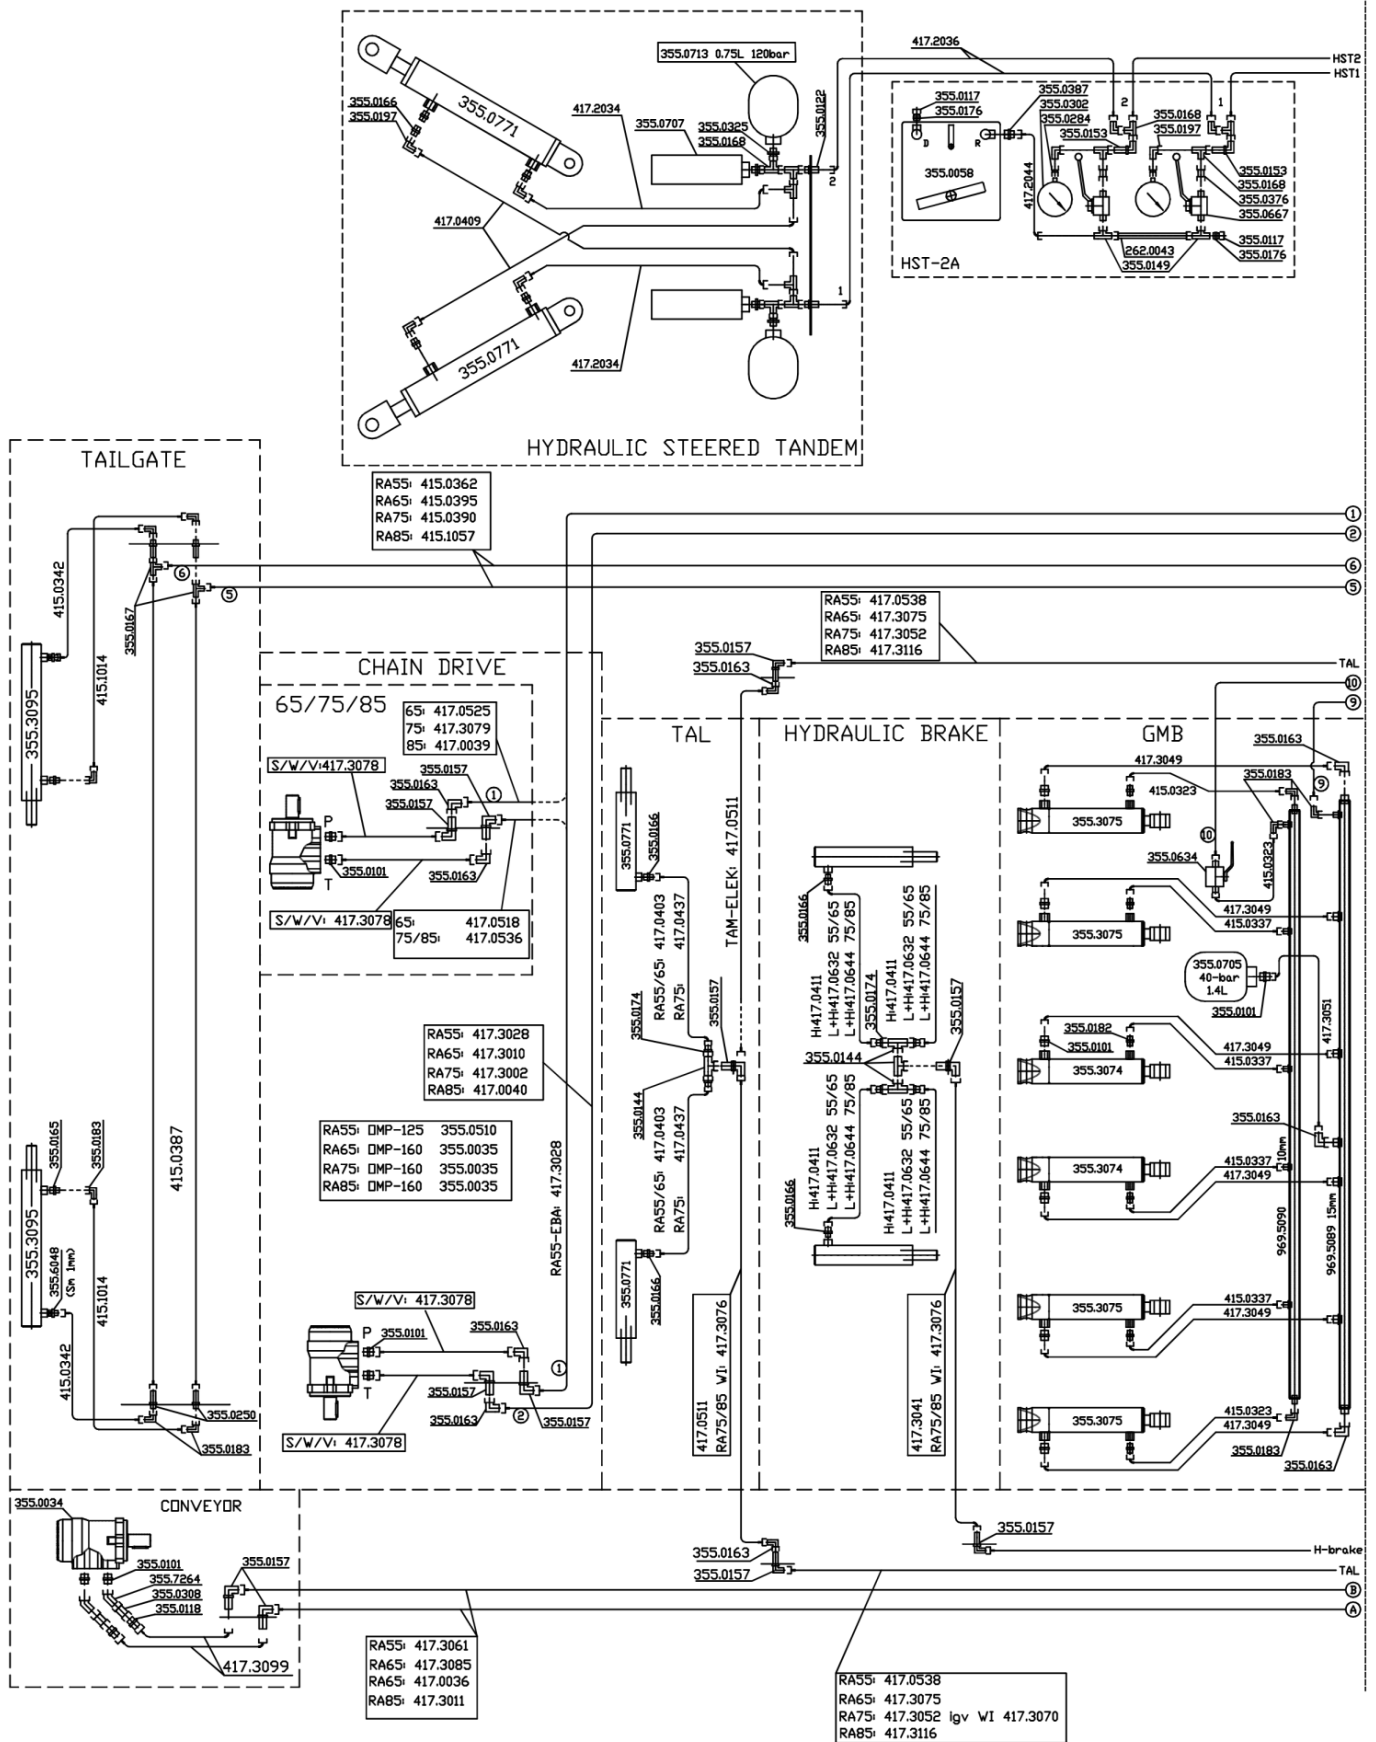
355.0713 0.75L 120bar
417.2036
HST2
HST1
355.0166
355.0197
355.0771
417.2034
355.0707
355.0325
355.0168
355.0122
2
355.0117
355.0176
D
R
355.0058
355.0387
355.0302
355.0284
355.0153
2
355.0168
355.0197
1
355.0153
355.0168
355.0376
355.0667
417.2044
262.0043
355.0149
355.0117
355.0176
HST-2A
417.0409
1
355.0771
417.2034
HYDRAULIC STEERED TANDEM

TAILGATE
415.0342
355.0167
6
5
415.1014
355.3095
RA55: 415.0362
RA65: 415.0395
RA75: 415.0390
RA85: 415.1057
1
2
6
5
RA55: 417.0538
RA65: 417.3075
RA75: 417.3052
RA85: 417.3116
355.0157
355.0163
TAL
10
9

CHAIN DRIVE
65/75/85
65: 417.0525
75: 417.3079
85: 417.0039
S/W/V: 417.3078
355.0157
355.0163
355.0157
1
P
T
355.0101
355.0163
S/W/V: 417.3078
65: 417.0518
75/85: 417.0536

TAL
355.0771
355.0166
RA55/65: 417.0403
RA75: 417.0437
TAM-ELEK: 417.0511
355.0174
355.0157
355.0144
RA55/65: 417.0403
RA75: 417.0437
355.0771
355.0166
417.0511
RA75/85 WI: 417.3076

HYDRAULIC BRAKE
355.0166
H: 417.0411
L+H: 417.0632 55/65
L+H: 417.0644 75/85
355.0174
H: 417.0411
L+H: 417.0632 55/65
L+H: 417.0644 75/85
355.0157
355.0144
H: 417.0411
L+H: 417.0632 55/65
L+H: 417.0644 75/85
H: 417.0411
L+H: 417.0632 55/65
L+H: 417.0644 75/85
355.0166
417.3041
RA75/85 WI: 417.3076

GMB
355.0163
417.3049
355.0183
415.0323
9
355.3075
355.0634
10
415.0323
417.3049
415.0337
355.3075
355.0705
40-bar
1.4L
355.0101
355.0182
355.0101
417.3049
415.0337
355.3074
417.3051
355.0163
10mm
355.3074
415.0337
417.3049
969.5090
969.5089 15mm
355.3075
415.0337
417.3049
355.3075
415.0323
417.3049
355.0183
355.0163

RA55: 417.3028
RA65: 417.3010
RA75: 417.3002
RA85: 417.0040
RA55: OMP-125 355.0510
RA65: OMP-160 355.0035
RA75: OMP-160 355.0035
RA85: OMP-160 355.0035
RA55-EBA: 417.3028
355.0165
355.0183
355.3095
355.6048 (Sm 1mm)
415.1014
415.0387
415.0342
355.0250
355.0183
S/W/V: 417.3078
P
355.0101
355.0163
T
355.0157
355.0163
2
1
355.0157
S/W/V: 417.3078

355.0034
CONVEYOR
355.0101
355.7264
355.0308
355.0118
355.0157
417.3099
RA55: 417.3061
RA65: 417.3085
RA65: 417.0036
RA85: 417.3011
355.0163
355.0157
355.0157
H-brake
TAL
B
A
RA55: 417.0538
RA65: 417.3075
RA75: 417.3052 lgv WI 417.3070
RA85: 417.3116